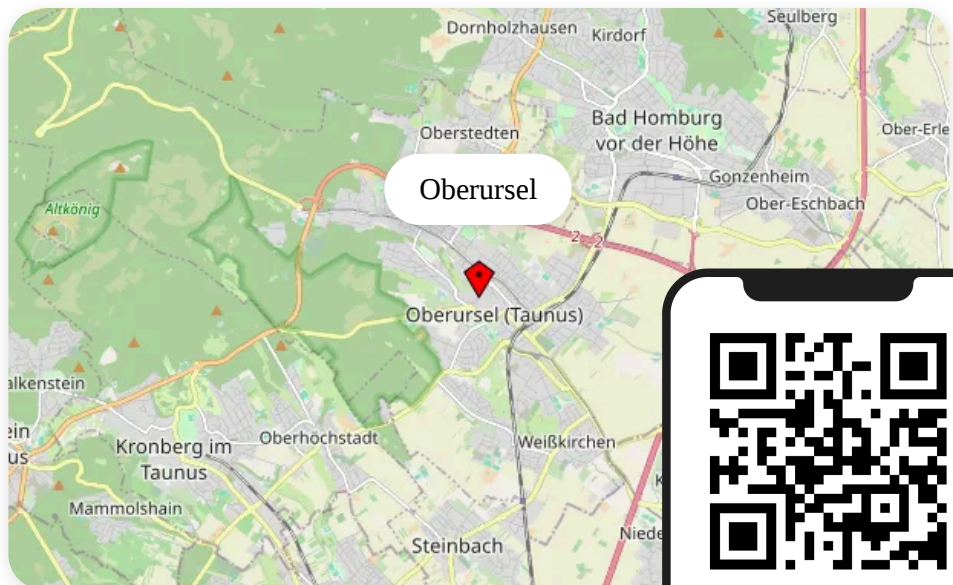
Seulberg
Dornholzhausen
Kirdorf
Bad Homburg vor der Höhe
Oberstedten
Ober-Erle
Gonzenheim
Oberursel
Ober-Eschbach
Altkönig
2
2
Oberursel (Taunus)
alkenstein
ein
us
Kronberg im Taunus
Oberhöchstadt
Weißkirchen
Mammolshain
Niede
Steinbach